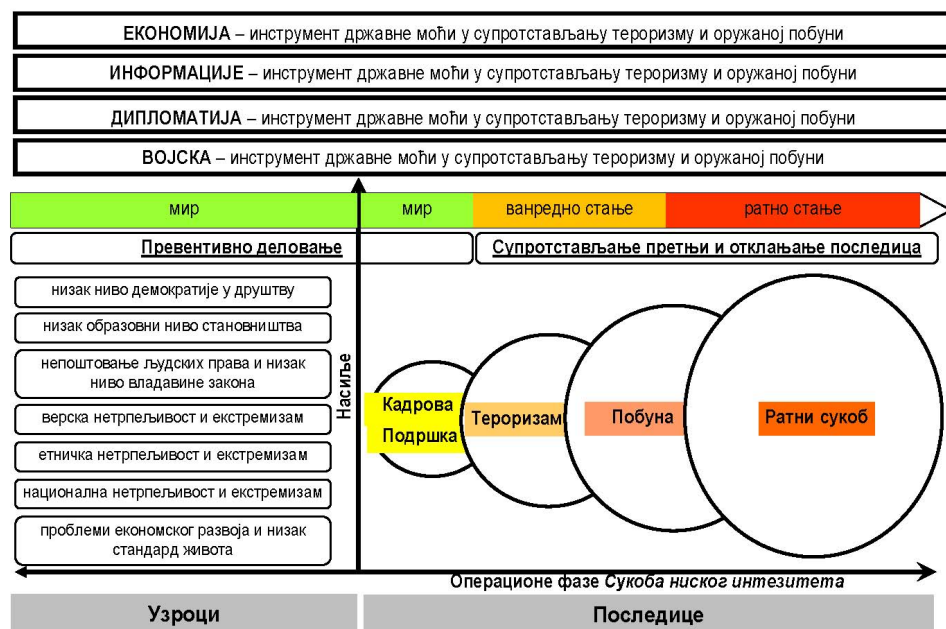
ЕКОНОМИЈА – инструмент државне моћи у супротстављању тероризму и оружаној побуни

ИНФОРМАЦИЈЕ – инструмент државне моћи у супротстављању тероризму и оружаној побуни

ДИПЛОМАТИЈА – инструмент државне моћи у супротстављању тероризму и оружаној побуни

ВОЈСКА – инструмент државне моћи у супротстављању тероризму и оружаној побуни

мир

мир

ванредно стање

ратно стање

Превентивно деловање

Супротстављање претњи и отклањање последица

низак ниво демократије у друштву

низак образовни ниво становништва

непоштовање људских права и низак ниво владавине закона

верска нетрпељивост и екстремизам

етничка нетрпељивост и екстремизам

национална нетрпељивост и екстремизам

проблеми економског развоја и низак стандард живота

Насиље

Кадрова

Подршка

Тероризам

Побуна

Ратни сукоб

Операционе фазе Сукоба ниског интезитета

Узроци

Последице